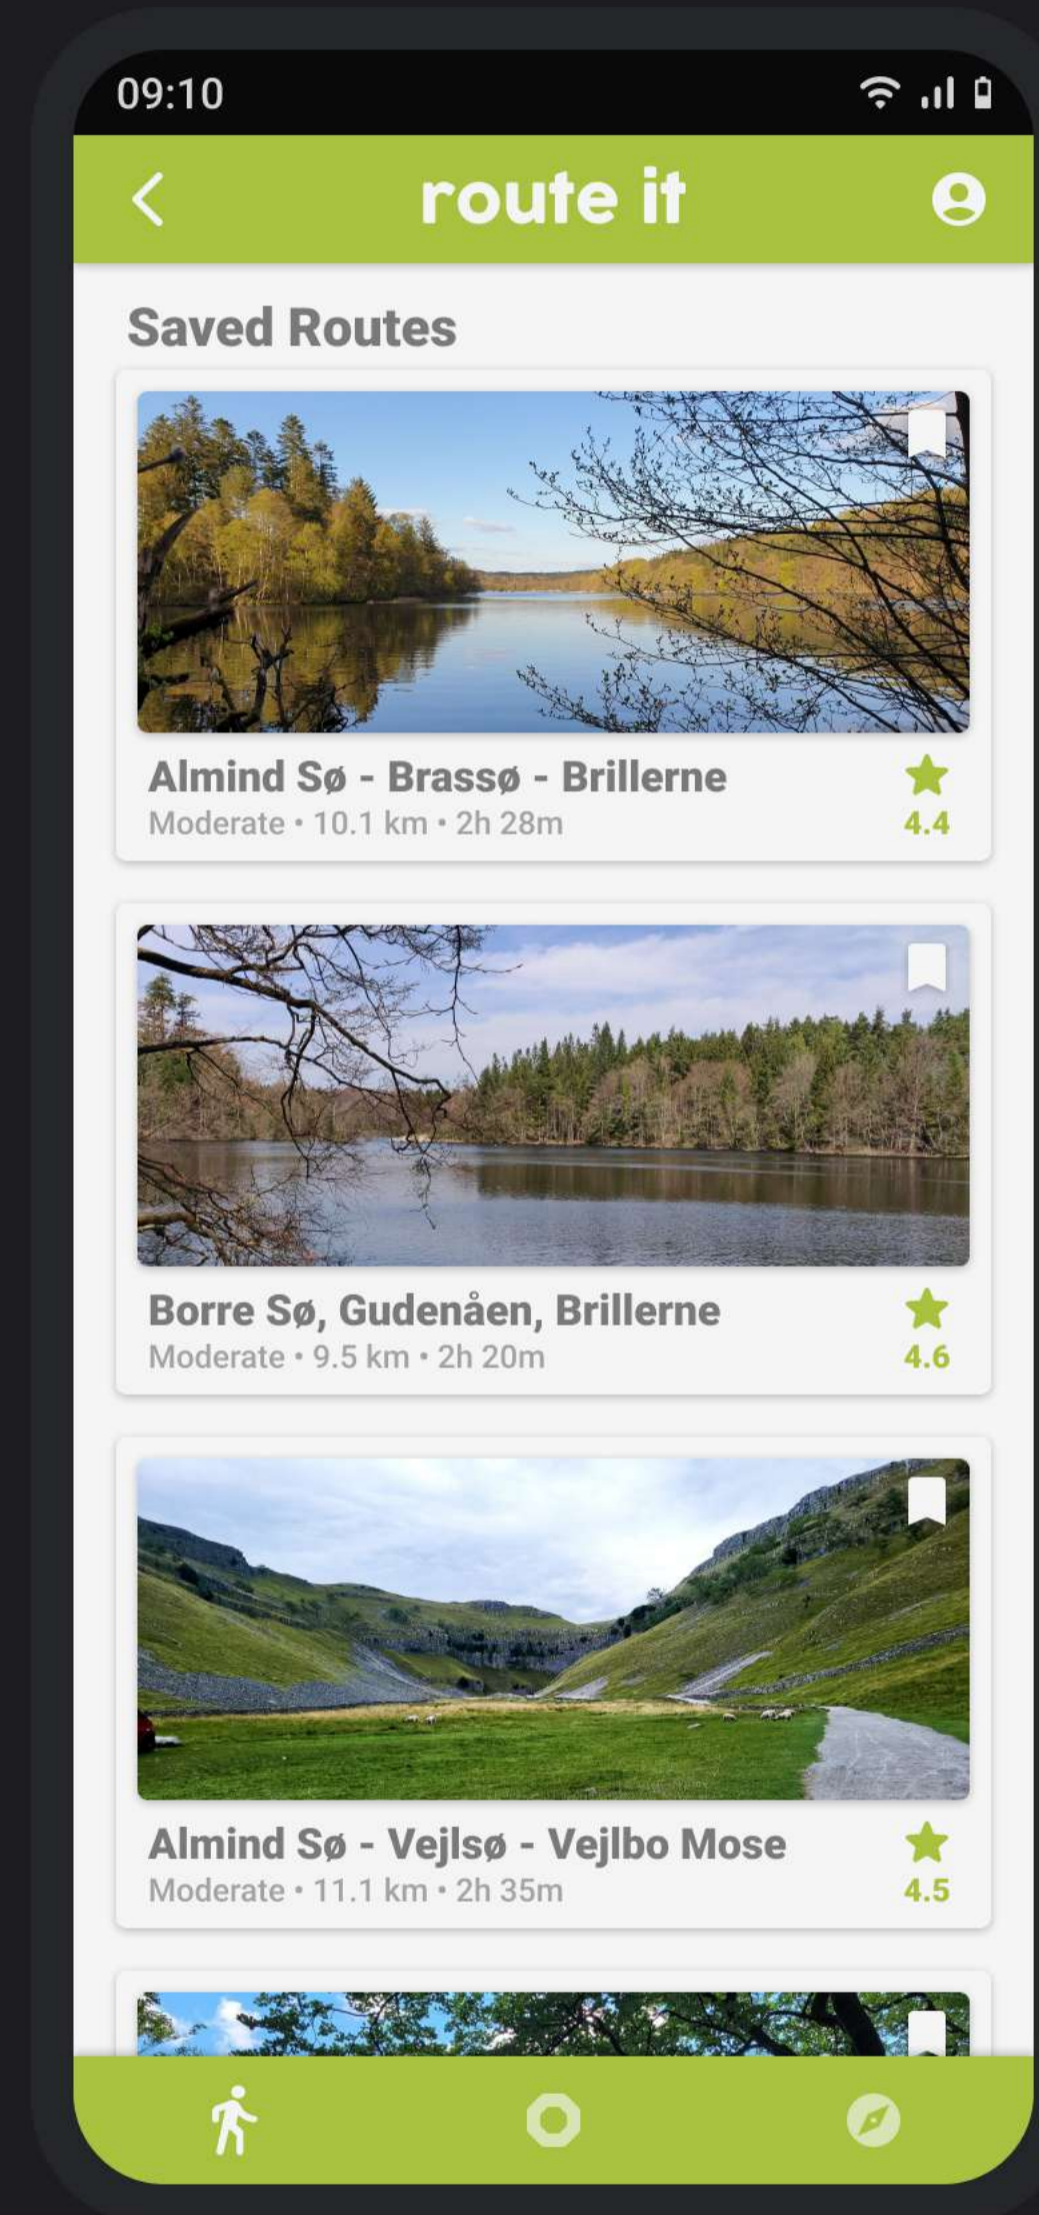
09:10

route it

Saved Routes

Almind Sø - Brassø - Brillerne
Moderate • 10.1 km • 2h 28m
4.4

Borre Sø, Gudenåen, Brillerne
Moderate • 9.5 km • 2h 20m
4.6

Almind Sø - Vejlsø - Vejlbo Mose
Moderate • 11.1 km • 2h 35m
4.5